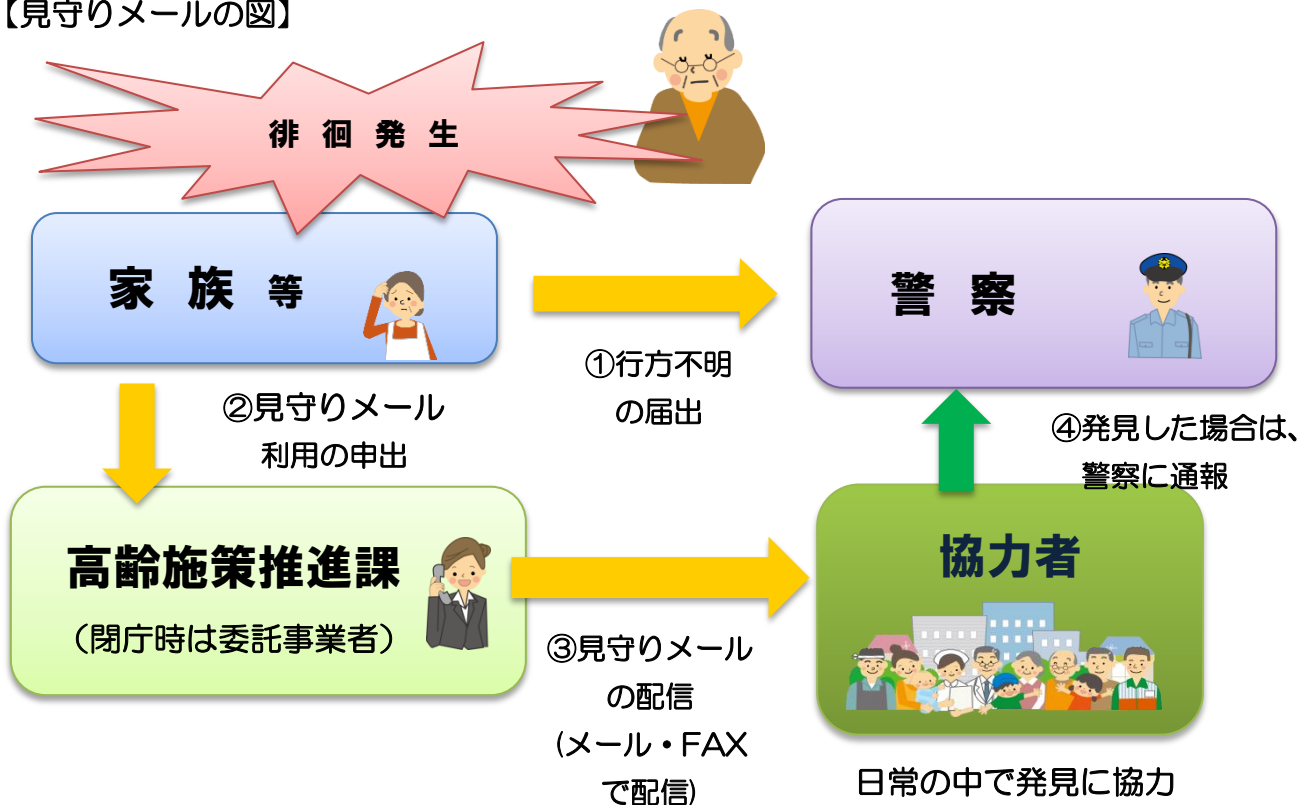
【見守りメールの図】

徘 徊 発 生

家 族 等

①行方不明の届出

警 察

②見守りメール利用の申出

④発見した場合は、警察に通報

高齢施策推進課

（閉庁時は委託事業者）

③見守りメールの配信（メール・FAXで配信）

協力者

日常の中で発見に協力